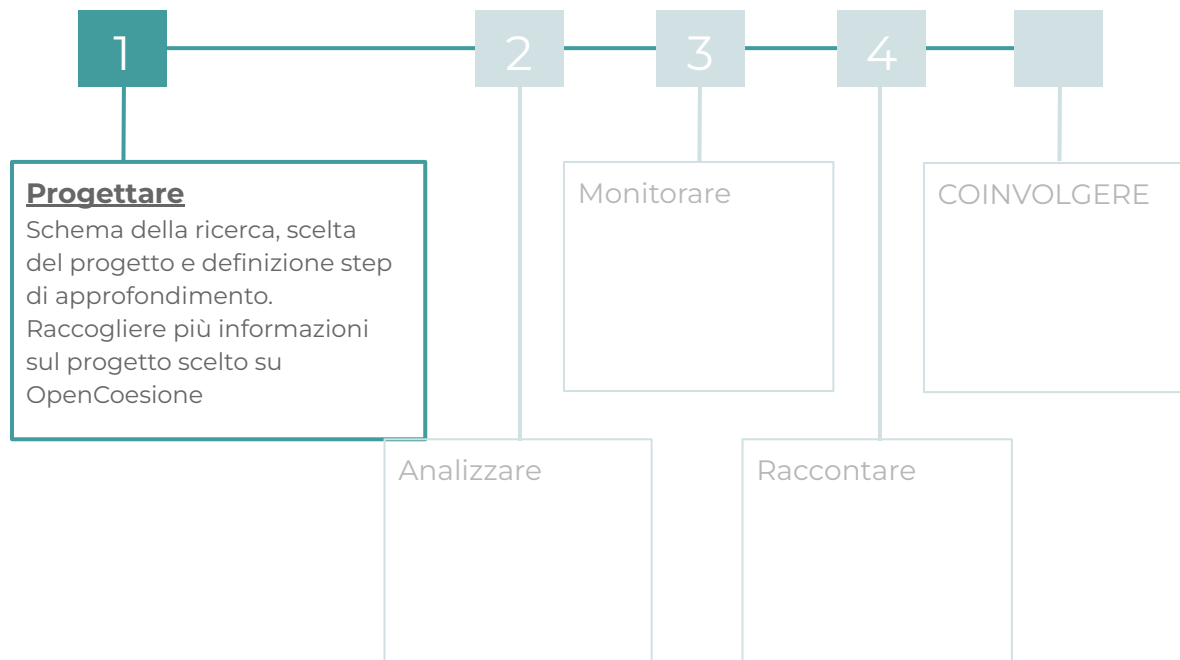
1

2

3

4

Progettare
Schema della ricerca, scelta del progetto e definizione step di approfondimento. Raccogliere più informazioni sul progetto scelto su OpenCoesione

Analizzare

Monitorare

Raccontare

COINVOLGERE